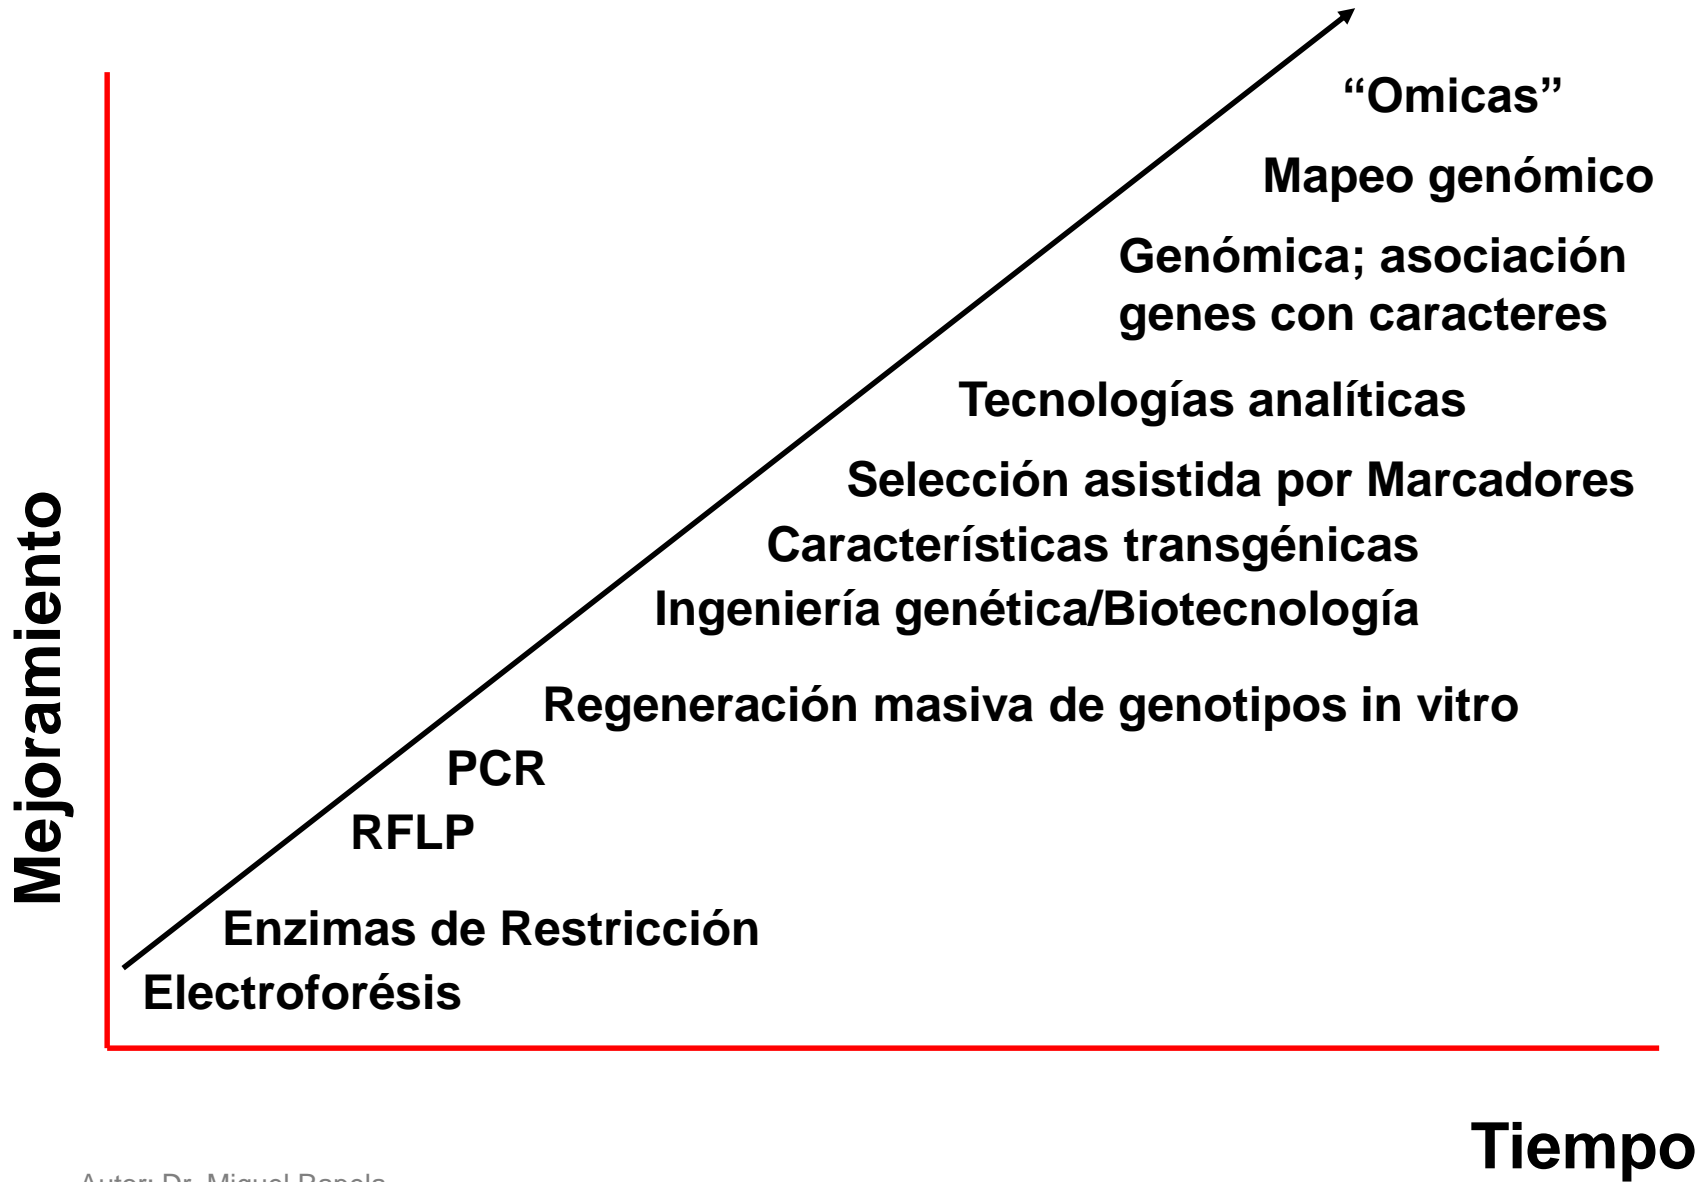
Mejoramiento

“Omicas”

Mapeo genómico

Genómica; asociación genes con caracteres

Tecnologías analíticas

Selección asistida por Marcadores

Características transgénicas

Ingeniería genética/Biotecnología

Regeneración masiva de genotipos in vitro

PCR

RFLP

Enzimas de Restricción

Electroforésis

Tiempo

Autor: Dr. Miguel Rapela